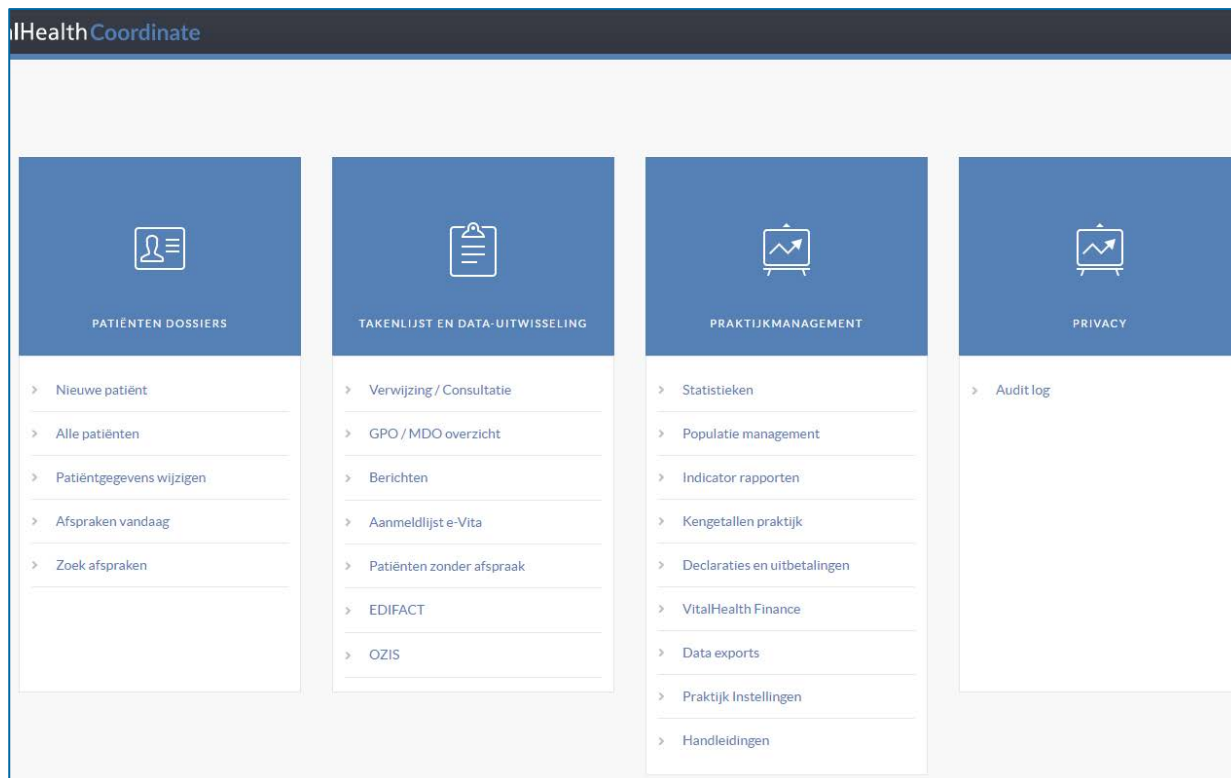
lHealth Coordinate

PATIËNTEN DOSSIERS

> Nieuwe patiënt
> Alle patiënten
> Patiëntgegevens wijzigen
> Afspraken vandaag
> Zoek afspraken

TAKENLIJST EN DATA-UITWISSELING

> Verwijzing / Consultatie
> GPO / MDO overzicht
> Berichten
> Aanmeldlijst e-Vita
> Patiënten zonder afspraak
> EDIFACT
> OZIS

PRAKTIJKMANAGEMENT

> Statistieken
> Populatie management
> Indicator rapporten
> Kengetallen praktijk
> Declaraties en uitbetalingen
> VitalHealth Finance
> Data exports
> Praktijk Instellingen
> Handleidingen

PRIVACY

> Audit log